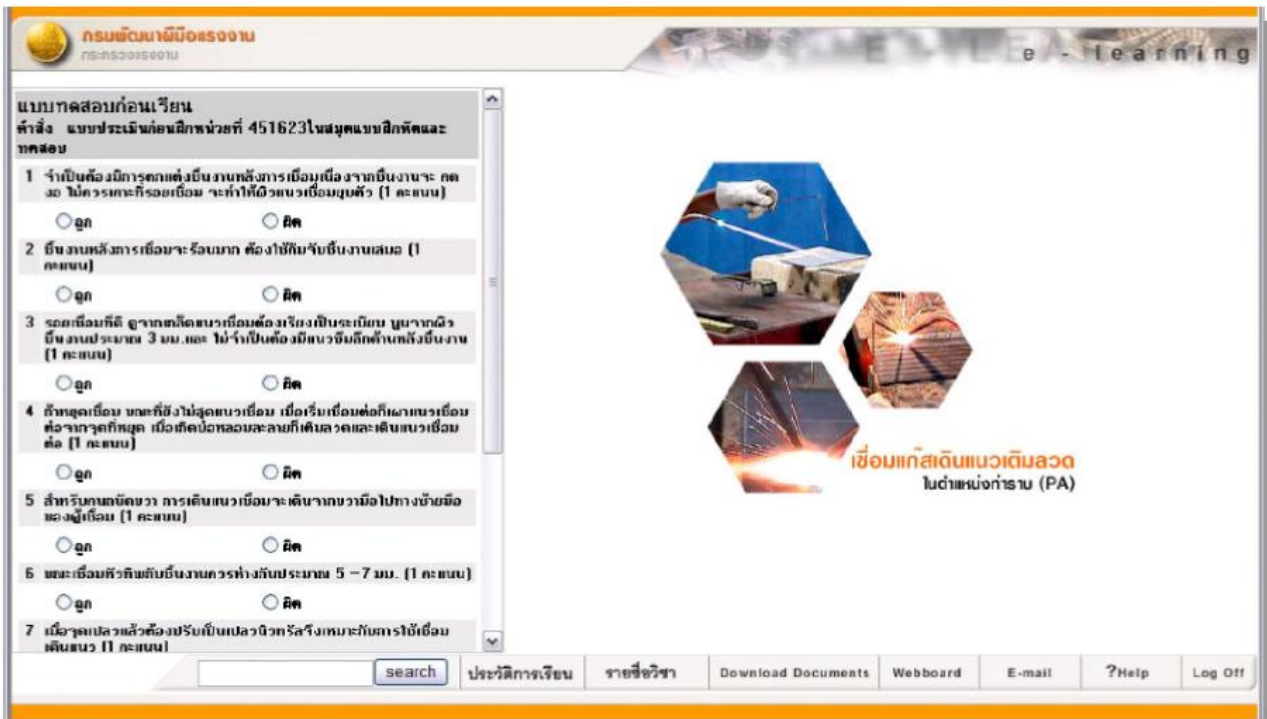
กรมพัฒนาฝีมือแรงงาน
กระทรวงแรงงาน

e-learning

แบบทดสอบก่อนเรียน
คำสั่ง แบบประเมินก่อนฝึกหน่วยที่ 451623ในสมุดแบบฝึกหัดและทดสอบ

1 จำเป็นต้องมีการตกแต่งชิ้นงานหลังการเชื่อมเนื่องจากชิ้นงานจะคดงอ ไม่ควรเคาะกีรอยเชื่อม จะทำให้ผิวแนวเชื่อมยุบตัว (1 คะแนน)
ถูก ผิด

2 ชิ้นงานหลังการเชื่อมจะร้อนมาก ต้องใช้คีมจับชิ้นงานเสมอ (1 คะแนน)
ถูก ผิด

3 รอยเชื่อมที่ดี ดูจากเกล็ดแนวเชื่อมต้องเรียงเป็นระเบียบ นูนจากผิวชิ้นงานประมาณ 3 มม.และ ไม่จำเป็นต้องมีแนวซึมลึกด้านหลังชิ้นงาน (1 คะแนน)
ถูก ผิด

4 ถ้าหยุดเชื่อม ขณะที่ยังไม่สุดแนวเชื่อม เมื่อเริ่มเชื่อมต่อก็เผาแนวเชื่อมต่อจากจุดที่หยุด เมื่อเกิดบ่อหลอมละลายก็เติมลวดและเดินแนวเชื่อมต่อ (1 คะแนน)
ถูก ผิด

5 สำหรับคนถนัดขวา การเดินแนวเชื่อมจะเดินจากขวามือไปทางซ้ายมือของผู้เชื่อม (1 คะแนน)
ถูก ผิด

6 ขณะเชื่อมหัวทิพกับชิ้นงานควรห่างกันประมาณ 5 – 7 มม. (1 คะแนน)
ถูก ผิด

7 เมื่อจุดเปลวแล้วต้องปรับเป็นเปลวนิวทรัลจึงเหมาะกับการใช้เชื่อมเดินแนว (1 คะแนน)

เชื่อมแก๊สเดินแนวเติมลวด
ในตำแหน่งท่าราบ (PA)

search | ประวัติการเรียน | รายชื่อวิชา | Download Documents | Webboard | E-mail | ?Help | Log Off